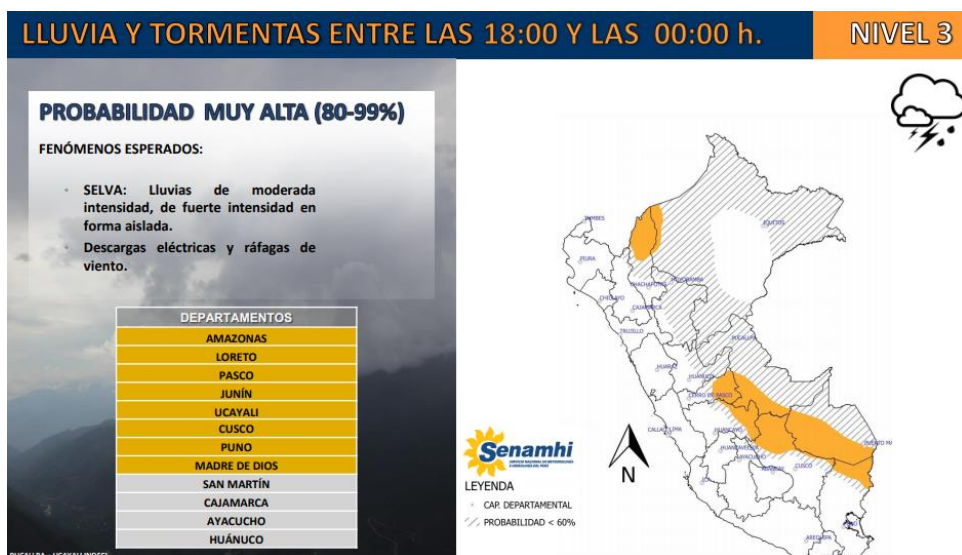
LLUVIA Y TORMENTAS ENTRE LAS 18:00 Y LAS 00:00 h.

NIVEL 3

PROBABILIDAD MUY ALTA (80-99%)

FENÓMENOS ESPERADOS:

- SELVA: Lluvias de moderada intensidad, de fuerte intensidad en forma aislada.
- Descargas eléctricas y ráfagas de viento.

| DEPARTAMENTOS |
|---|
| AMAZONAS |
| LORETO |
| PASCO |
| JUNÍN |
| UCAYALI |
| CUSCO |
| PUNO |
| MADRE DE DIOS |
| SAN MARTÍN |
| CAJAMARCA |
| AYACUCHO |
| HUÁNUCO |

TUMBES
IQUITOS
PIURA
CHACHAPOYAS
MOYOBAMBA
CHICLAYO
CAJAMARCA
TRUJILLO
PUCALLPA
HUARAZ
HUÁNUCO
CERRO DE PASCO
CALLAO LIMA
HUANCAYO
HUANCAVELICA
AYACUCHO
ICA
ABANCAY
CUSCO
PUERTO M
AREQUIPA

Senamhi
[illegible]

N

LEYENDA
CAP. DEPARTAMENTAL
PROBABILIDAD < 60%

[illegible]